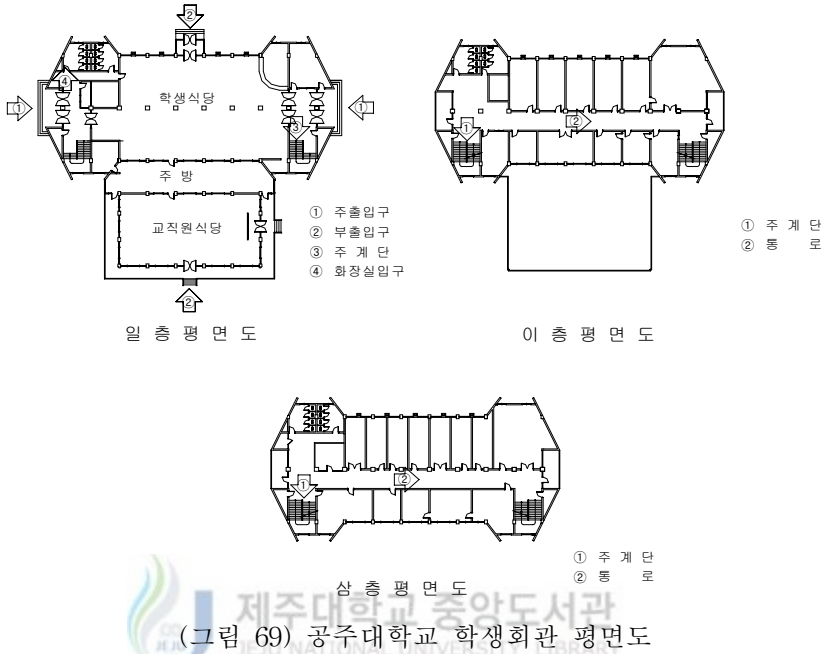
②

④

①

학생식당

①

③

주 방

교직원식당

①  주출입구
②  부출입구
③  주 계 단
④  화장실입구

②

일 층 평 면 도

①

②

①  주 계 단
②  통      로

이 층 평 면 도

①

②

①  주 계 단
②  통      로

삼 층 평 면 도

제주대학교 중앙도서관

(그림 69) 공주대학교 학생회관 평면도